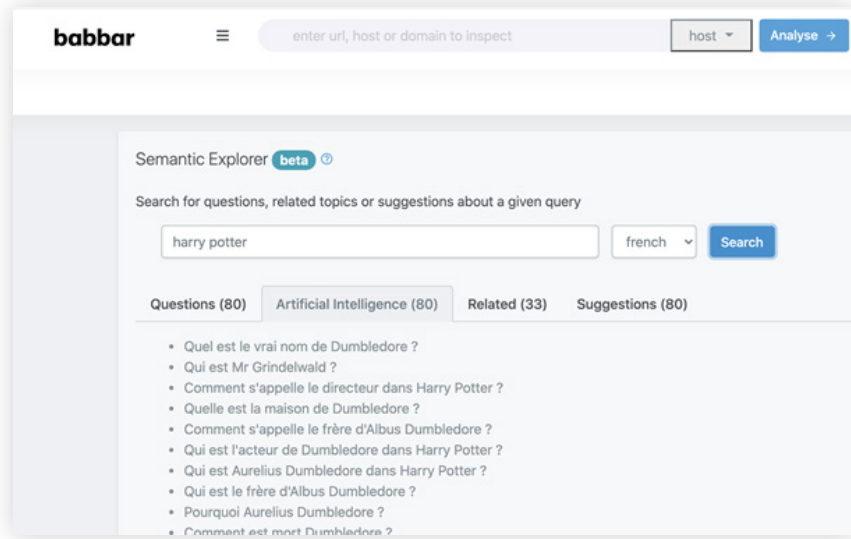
babbar

≡

enter url, host or domain to inspect

host

Analyse →

Semantic Explorer beta ⓘ

Search for questions, related topics or suggestions about a given query

harry potter

french

Search

Questions (80)

Artificial Intelligence (80)

Related (33)

Suggestions (80)

- Quel est le vrai nom de Dumbledore ?
- Qui est Mr Grindelwald ?
- Comment s'appelle le directeur dans Harry Potter ?
- Quelle est la maison de Dumbledore ?
- Comment s'appelle le frère d'Albus Dumbledore ?
- Qui est l'acteur de Dumbledore dans Harry Potter ?
- Qui est Aurelius Dumbledore dans Harry Potter ?
- Qui est le frère d'Albus Dumbledore ?
- Pourquoi Aurelius Dumbledore ?
- Comment est mort Dumbledore ?